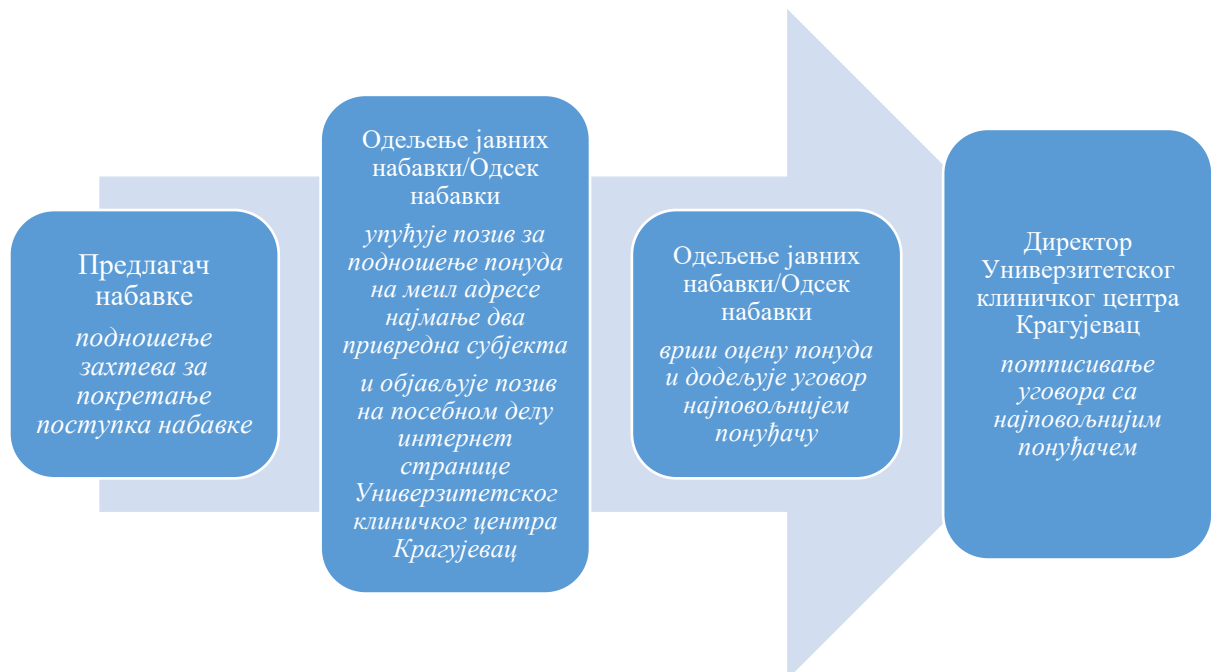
Предлагач набавке

подношење захтева за покретање поступка набавке

Одељење јавних набавки/Одсек набавки

упућује позив за подношење понуда на меил адресе најмање два привредна субјекта

и објављује позив на посебном делу интернет странице Универзитетског клиничког центра Крагујевац

Одељење јавних набавки/Одсек набавки

врши оцену понуда и додељује уговор најповољнијем понуђачу

Директор Универзитетског клиничког центра Крагујевац

потписивање уговора са најповољнијим понуђачем